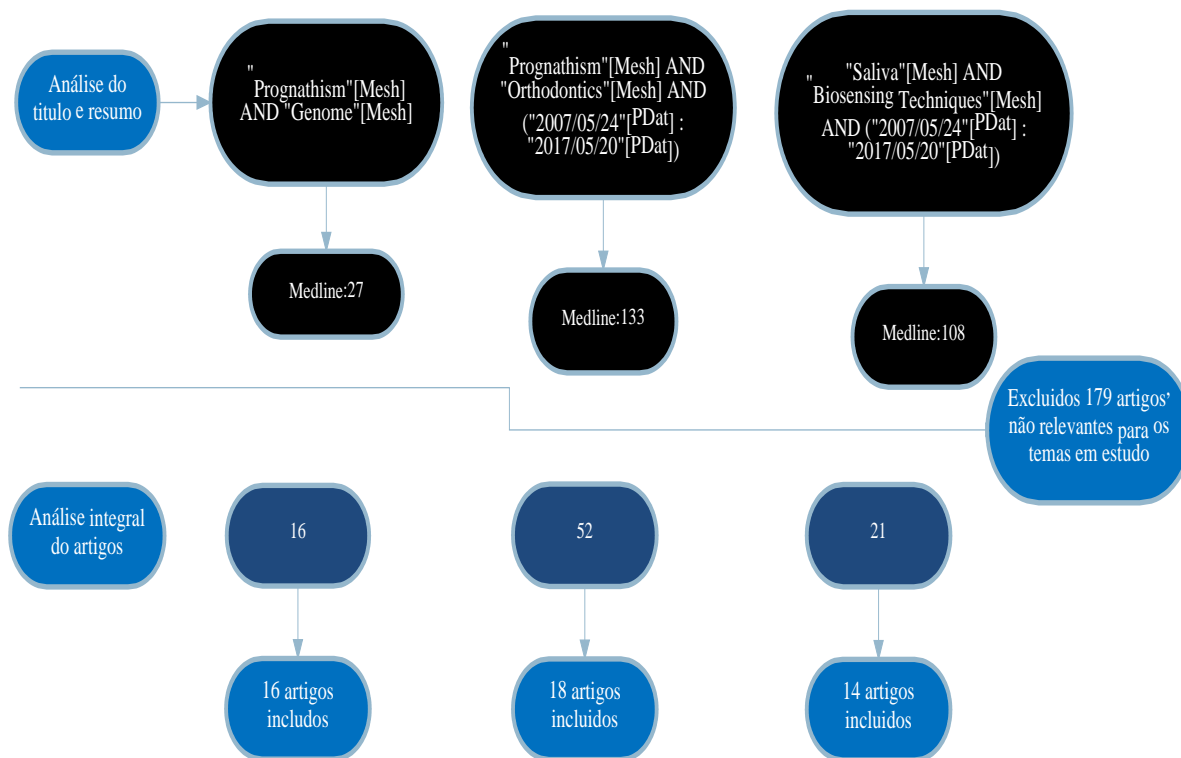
Análise do titulo e resumo

"Prognathism"[Mesh] AND "Genome"[Mesh]

"Prognathism"[Mesh] AND "Orthodontics"[Mesh] AND ("2007/05/24"[PDat] : "2017/05/20"[PDat])

"Saliva"[Mesh] AND Biosensing Techniques"[Mesh] AND ("2007/05/24"[PDat] : "2017/05/20"[PDat])

Medline:27

Medline:133

Medline:108

Excluidos 179 artigos' não relevantes para os temas em estudo

Análise integral do artigos

16

52

21

16 artigos incluidos

18 artigos incluidos

14 artigos incluidos